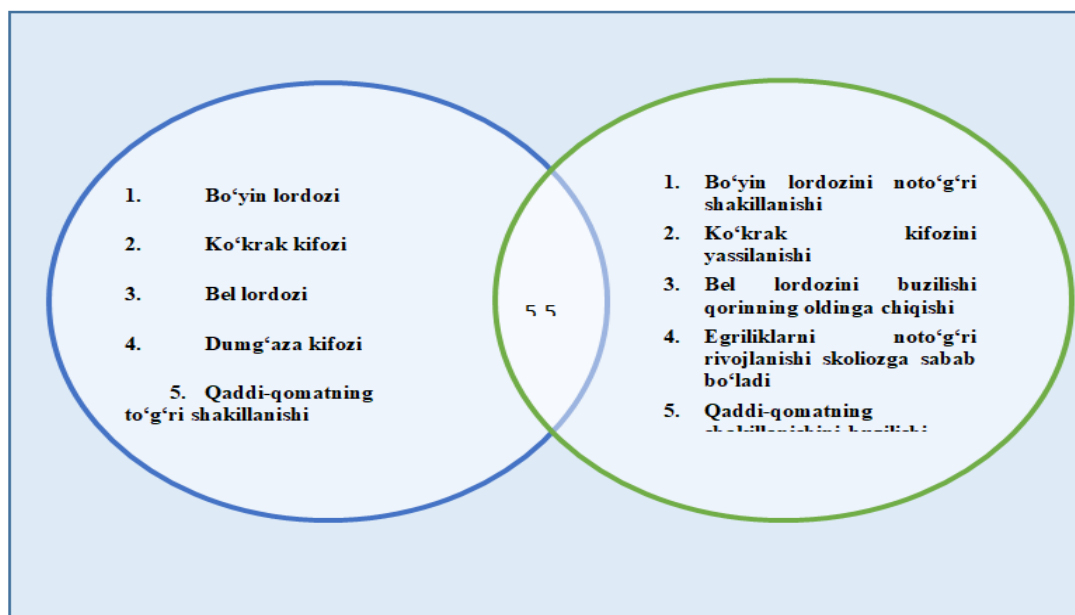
1. Bo‘yin lordozi

2. Ko‘krak kifozi

3. Bel lordozi

4. Dumg‘aza kifozi

5. Qaddi-qomatning to‘g‘ri shakillanishi

5 5

1. Bo‘yin lordozini noto‘g‘ri shakillanishi

2. Ko‘krak kifozini yassilanishi

3. Bel lordozini buzilishi qorinning oldinga chiqishi

4. Egriliklarni noto‘g‘ri rivojlanishi skoliozga sabab bo‘ladi

5. Qaddi-qomatning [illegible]